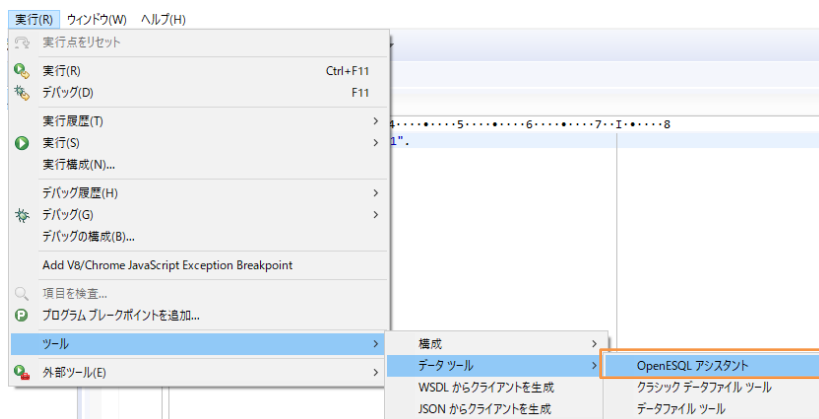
実行(R) ウィンドウ(W) ヘルプ(H)

実行点をリセット

実行(R) Ctrl+F11
デバッグ(D) F11

実行履歴(T) >
実行(S) >
実行構成(N)...

デバッグ履歴(H) >
デバッグ(G) >
デバッグの構成(B)...

Add V8/Chrome JavaScript Exception Breakpoint

項目を検査...
プログラム ブレークポイントを追加...

ツール >

外部ツール(E) >

4····•····5····•····6····•····7·I·•····8
1".

構成 >
データ ツール >
WSDL からクライアントを生成
JSON からクライアントを生成

OpenESQL アシスタント
クラシック データファイル ツール
データファイル ツール